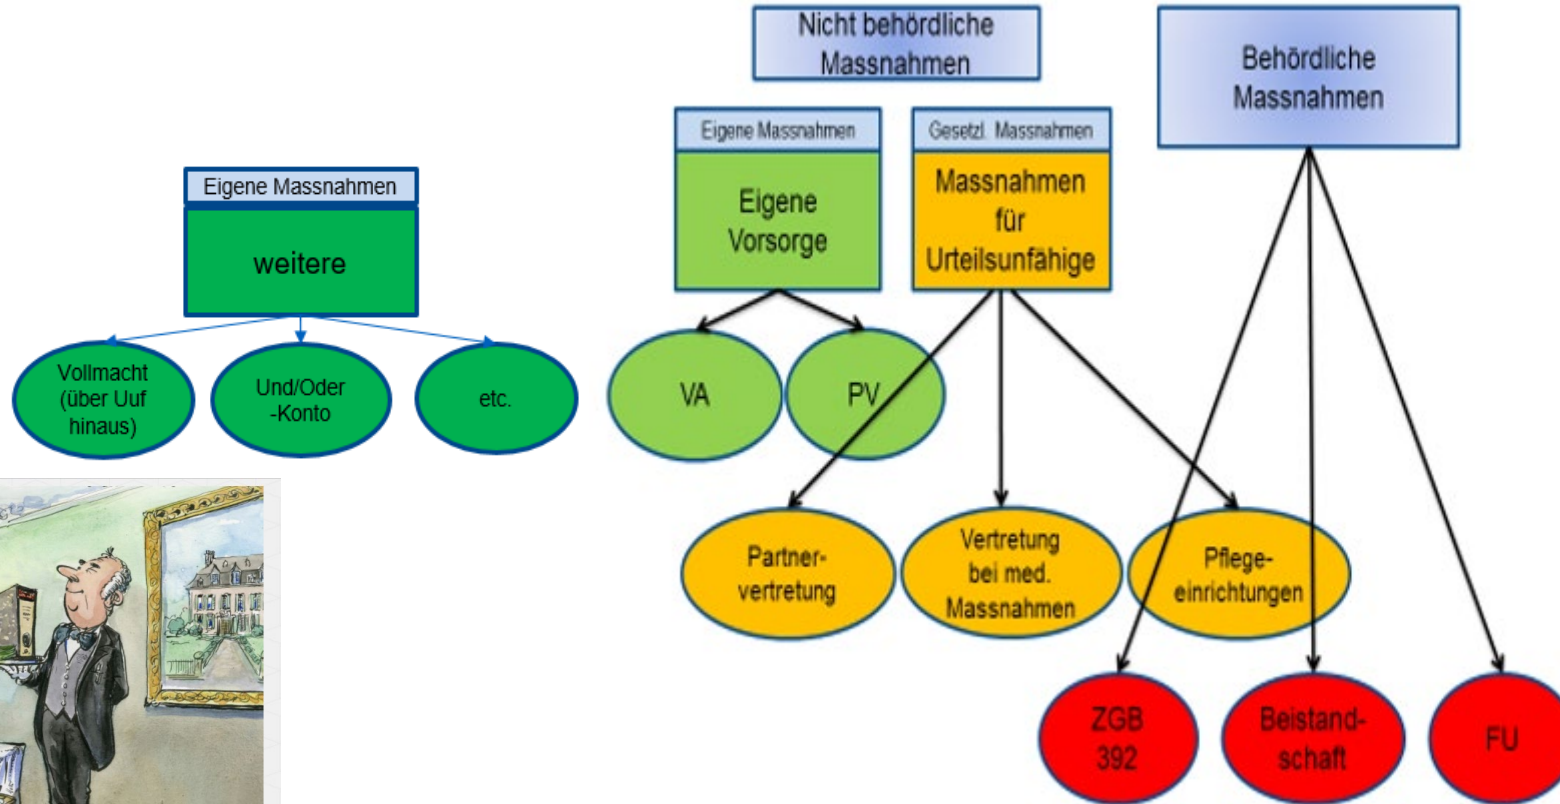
Eigene Massnahmen

weitere

Vollmacht (über Uuf hinaus)

Und/Oder -Konto

etc.

Nicht behördliche Massnahmen

Behördliche Massnahmen

Eigene Massnahmen

Eigene Vorsorge

Gesetzl. Massnahmen

Massnahmen für Urteilsunfähige

VA

PV

Partnervertretung

Vertretung bei med. Massnahmen

Pflegeeinrichtungen

ZGB 392

Beistandschaft

FU